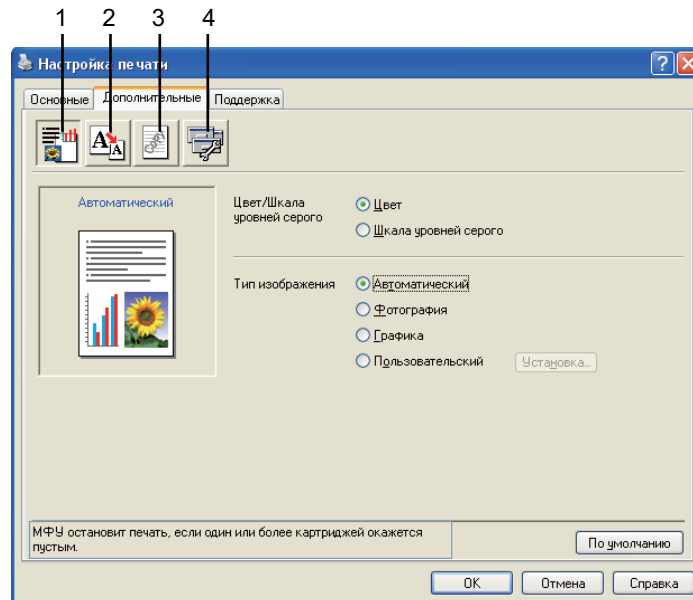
1 2 3 4

Настройка печати

Основные | Дополнительные | Поддержка

Автоматический

Цвет/Шкала уровней серого

Цвет

Шкала уровней серого

Тип изображения

Автоматический

Фотография

Графика

Пользовательский

Установка...

МФУ остановит печать, если один или более картриджей окажется пустым.

По умолчанию

ОК

Отмена

Справка